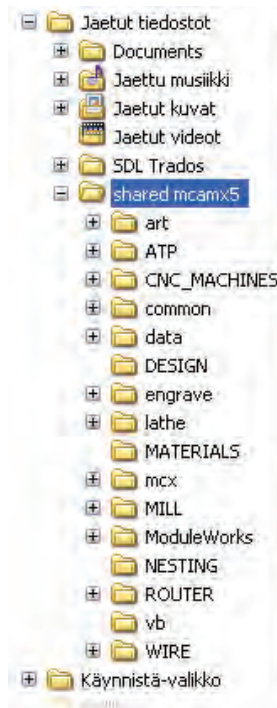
Jaetut tiedostot
Documents
Jaettu musiikki
Jaetut kuvat
Jaetut videot
SDL Trados
shared mcamx5
art
ATP
CNC_MACHINES
common
data
DESIGN
engrave
lathe
MATERIALS
mcx
MILL
ModuleWorks
NESTING
ROUTER
vb
WIRE
Käynnistä-valikko